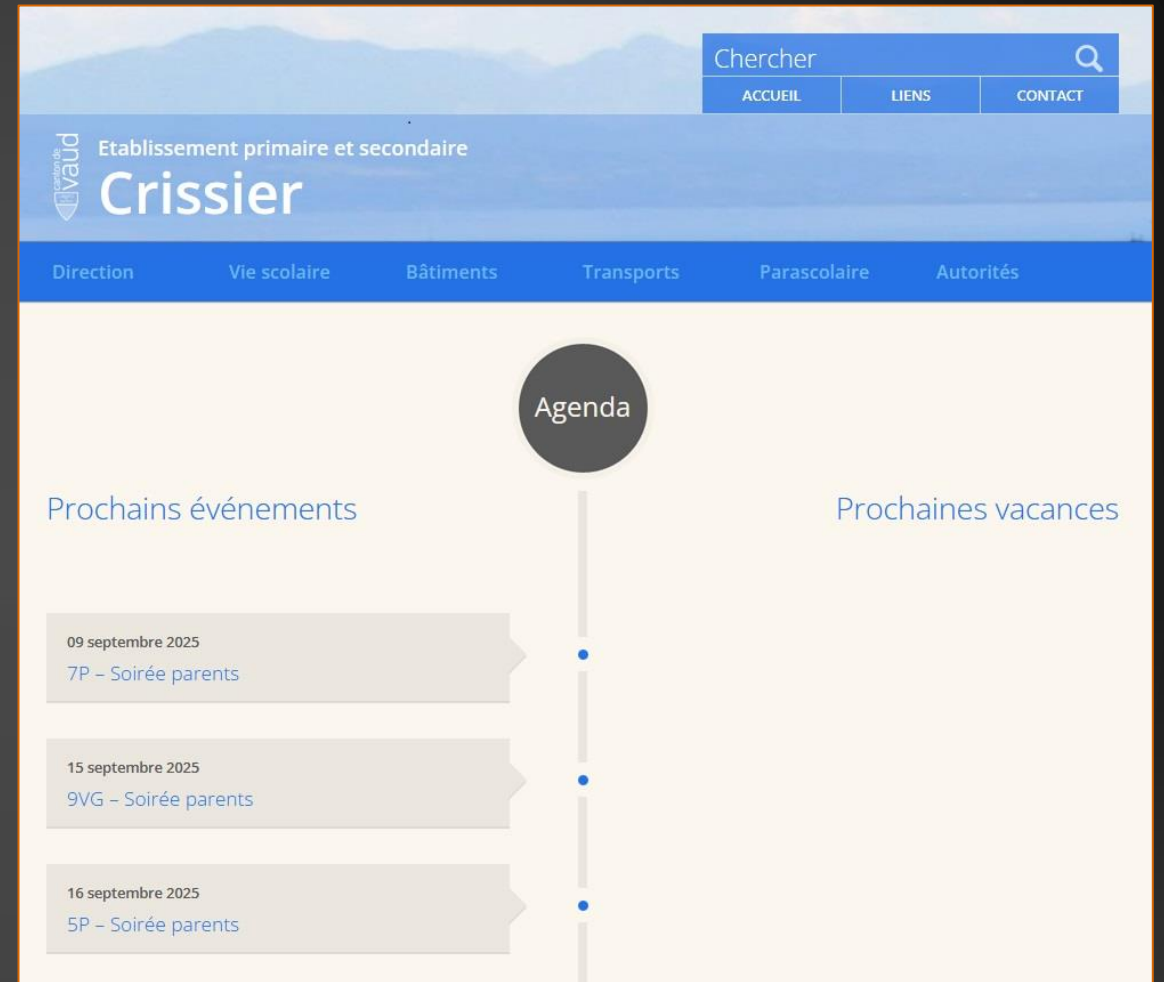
Chercher

ACCUEIL | LIENS | CONTACT

canton de vaud

Etablissement primaire et secondaire

Crissier

Direction | Vie scolaire | Bâtiments | Transports | Parascolaire | Autorités

Agenda

Prochains événements

Prochaines vacances

09 septembre 2025
7P – Soirée parents

15 septembre 2025
9VG – Soirée parents

16 septembre 2025
5P – Soirée parents